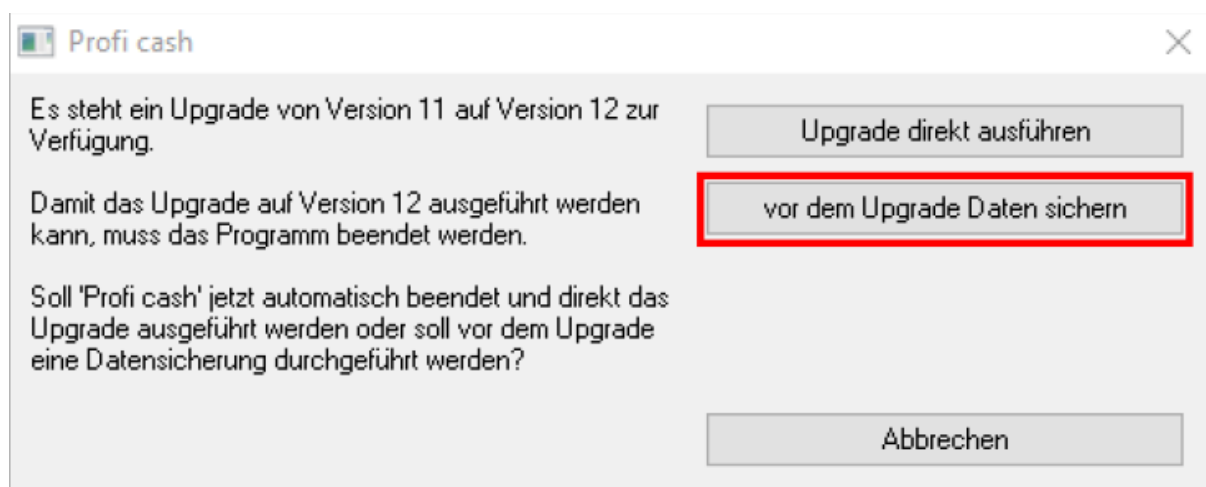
Profi cash

Es steht ein Upgrade von Version 11 auf Version 12 zur Verfügung.

Damit das Upgrade auf Version 12 ausgeführt werden kann, muss das Programm beendet werden.

Soll 'Profi cash' jetzt automatisch beendet und direkt das Upgrade ausgeführt werden oder soll vor dem Upgrade eine Datensicherung durchgeführt werden?

Upgrade direkt ausführen

vor dem Upgrade Daten sichern

Abbrechen